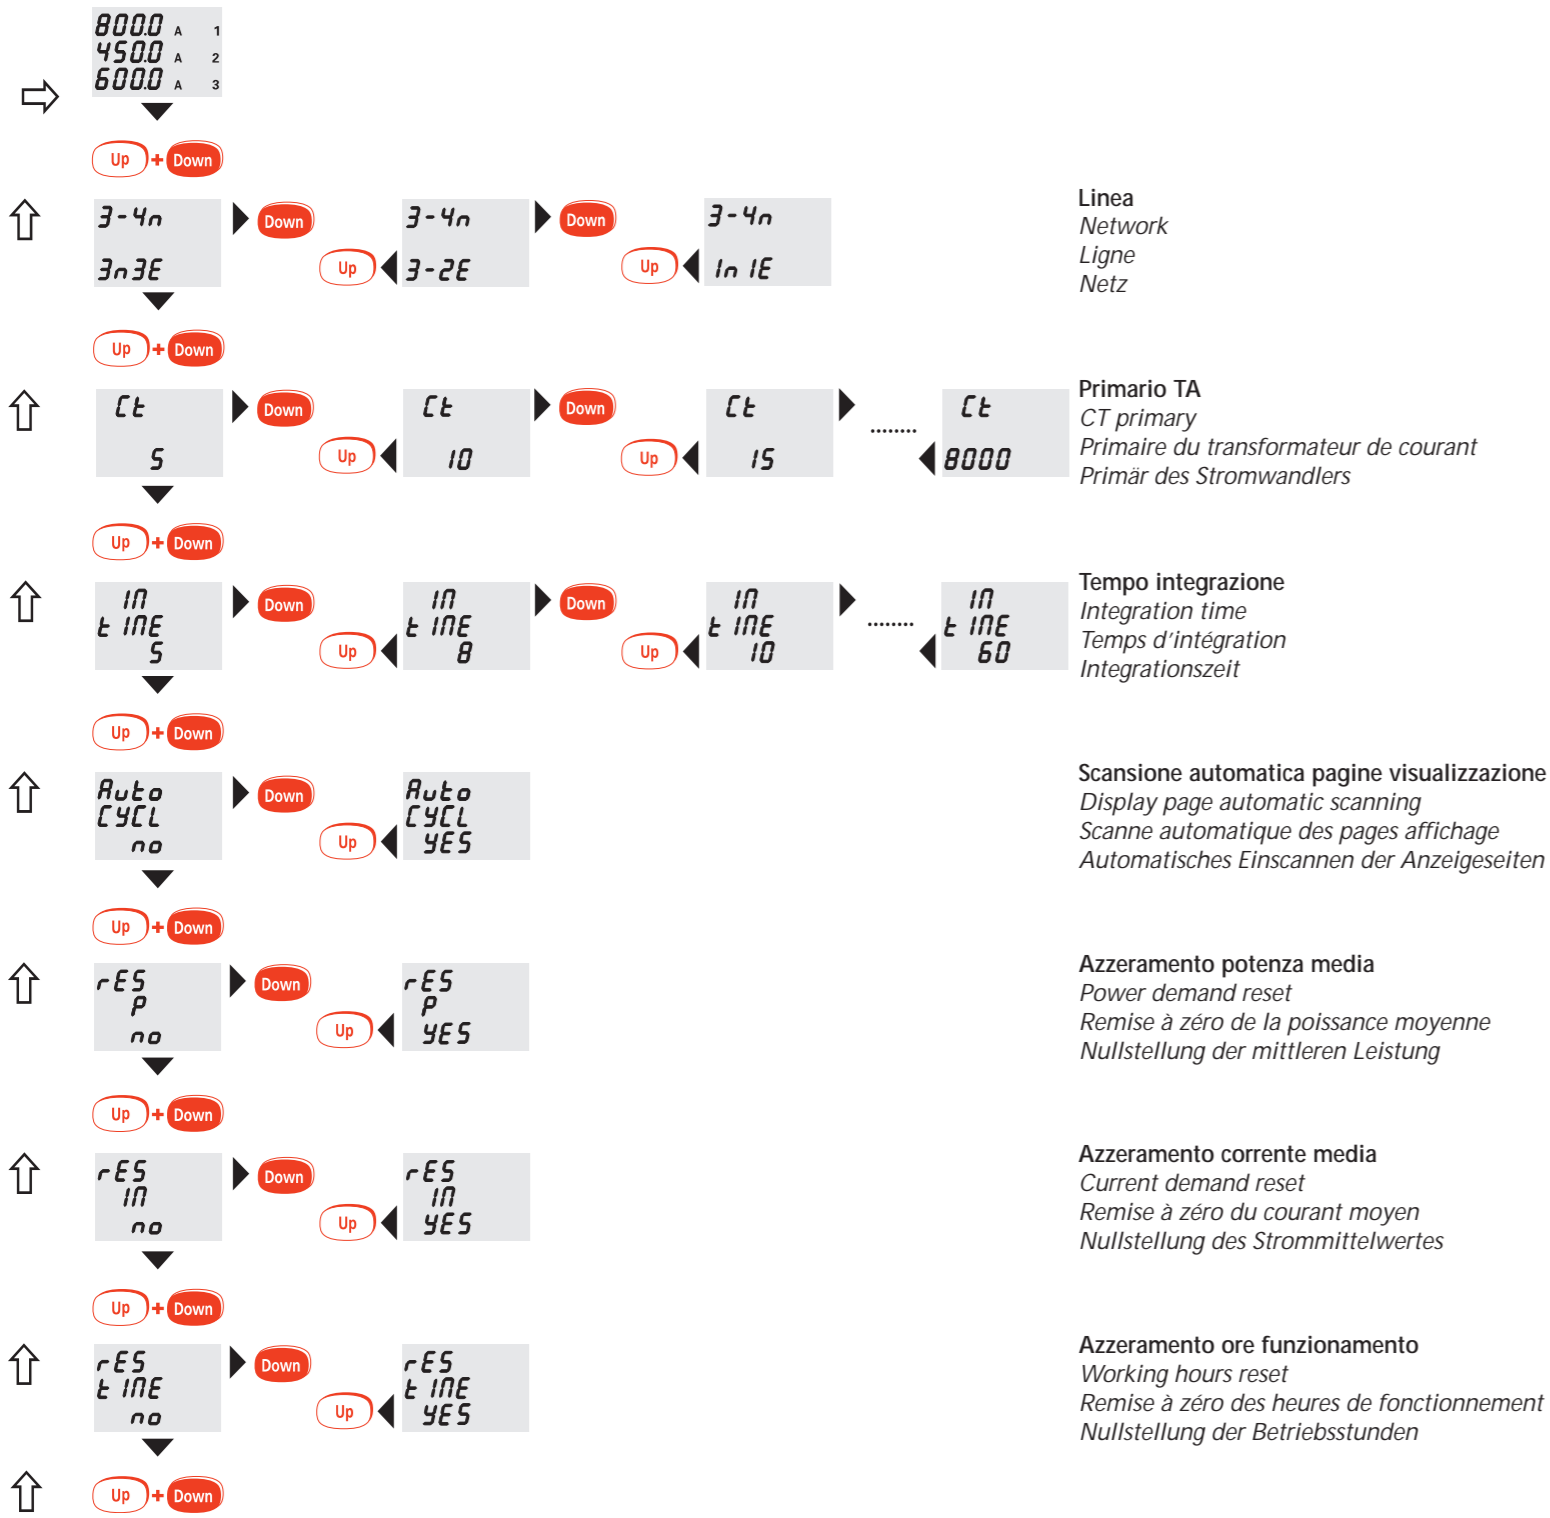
800.0 A 1
450.0 A 2
600.0 A 3

Up + Down

3-4n
3n3E
Down
Up
3-4n
3-2E
Down
Up
3-4n
1n 1E

Linea
Network
Ligne
Netz

Up + Down

Ct
5
Down
Up
Ct
10
Down
Up
Ct
15
........
Ct
8000

Primario TA
CT primary
Primaire du transformateur de courant
Primär des Stromwandlers

Up + Down

In
t InE
5
Down
Up
In
t InE
8
Down
Up
In
t InE
10
........
In
t InE
60

Tempo integrazione
Integration time
Temps d'intégration
Integrationszeit

Up + Down

Auto
CYCL
no
Down
Up
Auto
CYCL
YES

Scansione automatica pagine visualizzazione
Display page automatic scanning
Scanne automatique des pages affichage
Automatisches Einscannen der Anzeigeseiten

Up + Down

rES
P
no
Down
Up
rES
P
YES

Azzeramento potenza media
Power demand reset
Remise à zéro de la poissance moyenne
Nullstellung der mittleren Leistung

Up + Down

rES
In
no
Down
Up
rES
In
YES

Azzeramento corrente media
Current demand reset
Remise à zéro du courant moyen
Nullstellung des Strommittelwertes

Up + Down

rES
t InE
no
Down
Up
rES
t InE
YES

Azzeramento ore funzionamento
Working hours reset
Remise à zéro des heures de fonctionnement
Nullstellung der Betriebsstunden

Up + Down